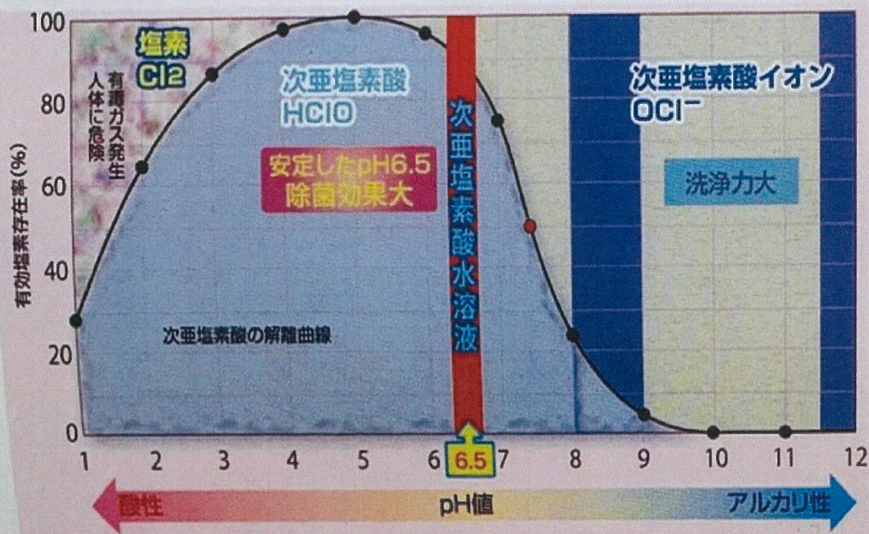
有効塩素存在率(%)

100
80
60
40
20
0

塩素
Cl2

有毒ガス発生
人体に危険

次亜塩素酸
HClO

安定したpH6.5
除菌効果大

次亜塩素酸水溶液

次亜塩素酸イオン
OCl⁻

洗浄力大

次亜塩素酸の解離曲線

1 2 3 4 5 6 6.5 7 8 9 10 11 12

酸性
pH値
アルカリ性